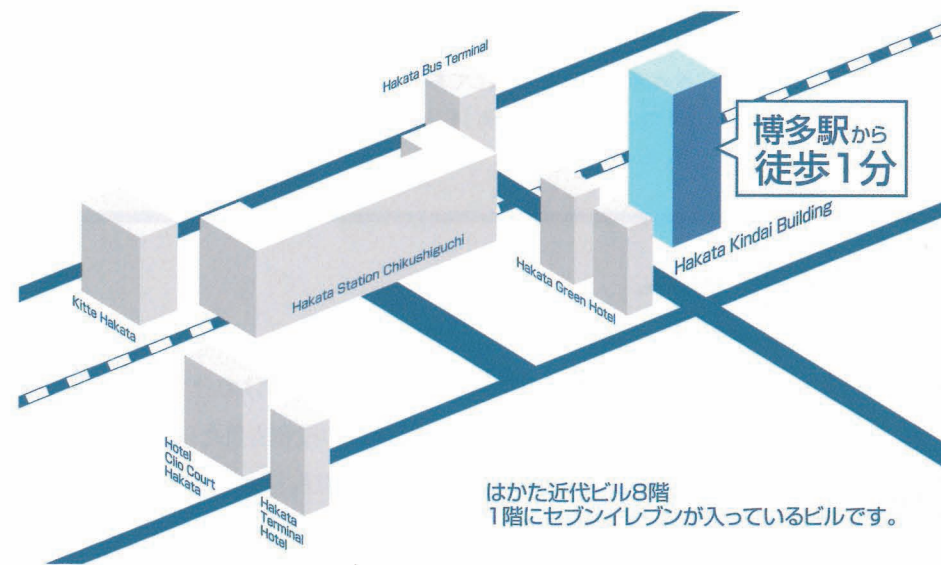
Hakata Bus Terminal

博多駅から
徒歩1分

Hakata Kindai Building

Kitte Hakata

Hakata Station Chikushiguchi

Hakata Green Hotel

Hotel Clio Court Hakata

Hakata Terminal Hotel

はかた近代ビル8階
1階にセブンイレブンが入っているビルです。